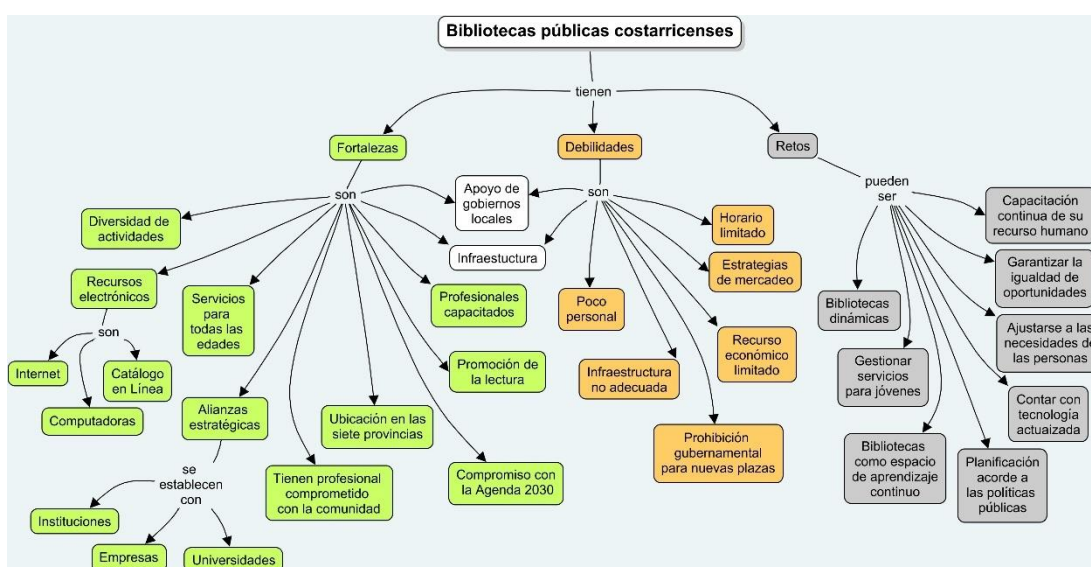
Bibliotecas públicas costarricenses

tienen

Fortalezas

Debilidades

Retos

son

son

pueden ser

Diversidad de actividades

Apoyo de gobiernos locales

Infraestuctura

Recursos electrónicos

son

Internet

Catálogo en Línea

Computadoras

Servicios para todas las edades

Profesionales capacitados

Promoción de la lectura

Alianzas estratégicas

se establecen con

Instituciones

Empresas

Universidades

Ubicación en las siete provincias

Tienen profesional comprometido con la comunidad

Compromiso con la Agenda 2030

Horario limitado

Estrategias de mercadeo

Poco personal

Recurso económico limitado

Infraestructura no adecuada

Prohibición gubernamental para nuevas plazas

Capacitación continua de su recurso humano

Garantizar la igualdad de oportunidades

Bibliotecas dinámicas

Ajustarse a las necesidades de las personas

Gestionar servicios para jóvenes

Contar con tecnología actuaizada

Bibliotecas como espacio de aprendizaje continuo

Planificación acorde a las políticas públicas